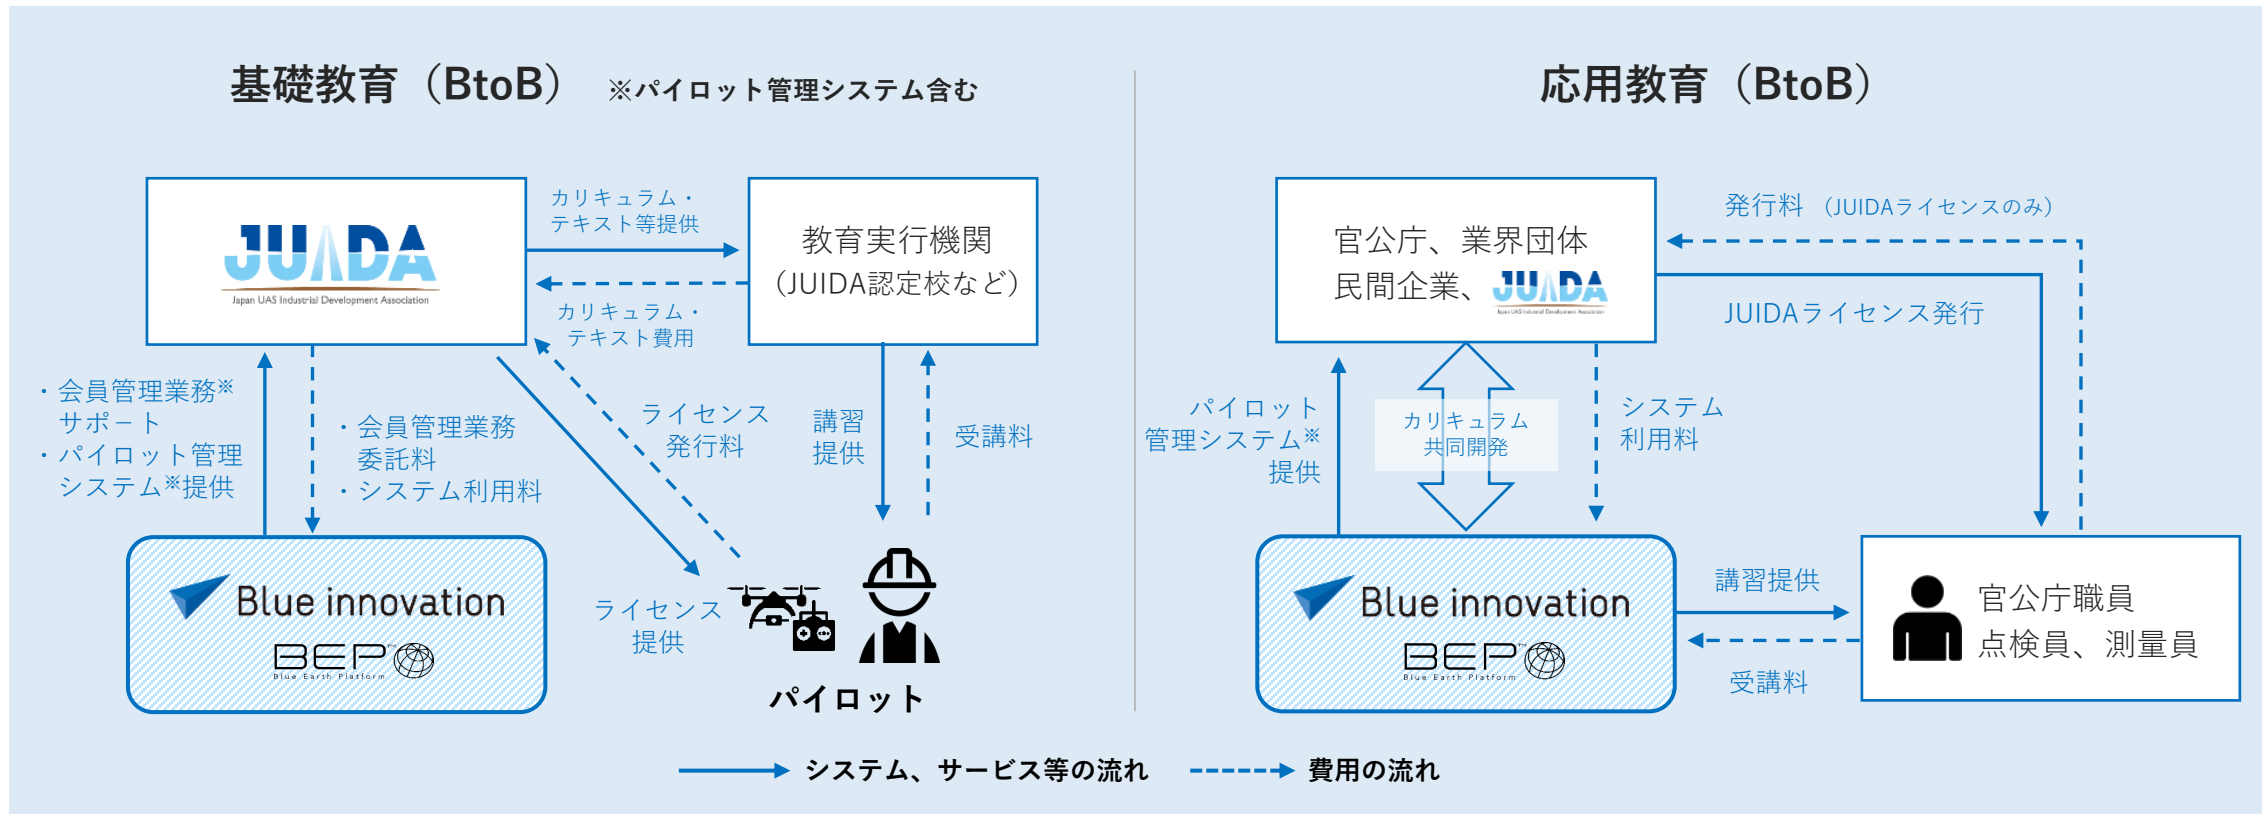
基礎教育（BtoB） ※パイロット管理システム含む

JUIDA
Japan UAS Industrial Development Association

カリキュラム・テキスト等提供

教育実行機関（JUIDA認定校など）

カリキュラム・テキスト費用

・会員管理業務※サポート
・パイロット管理システム※提供

・会員管理業務委託料
・システム利用料

ライセンス発行料

講習提供

受講料

Blue innovation
BEP
Blue Earth Platform

ライセンス提供

パイロット

応用教育（BtoB）

官公庁、業界団体
民間企業、JUIDA

発行料 （JUIDAライセンスのみ）

JUIDAライセンス発行

パイロット管理システム※提供

カリキュラム共同開発

システム利用料

Blue innovation
BEP
Blue Earth Platform

講習提供

受講料

官公庁職員
点検員、測量員

システム、サービス等の流れ　費用の流れ